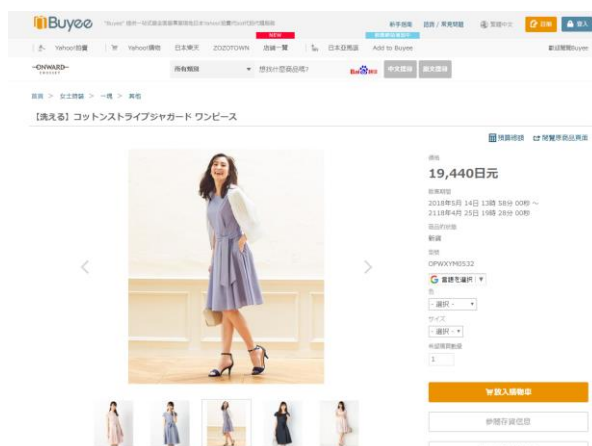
Buyee "Buyee" 提供一站式服务直接购买日本Yahoo!拍卖与ZOZOTOWN等商品

新手指南 註冊 / 常見問題 登錄中文 註冊 登入

NEW

Yahoo!拍賣 Yahoo!購物 日本樂天 ZOZOTOWN 店鋪一覽 日本亞馬遜 Add to Buyee 歡迎關觀Buyee

ONWARD

所有類別 想找什麼商品呢? Bai du 中文搜尋 原文搜尋

首页 > 女士時裝 > 一體 > 其他

【洗える】コットンストライプジャガード ワンピース

預算總額 閱覽原商品頁面

價格

19,440日元

販賣時間

2018年5月 14日 13時 58分 00秒 ～ 2118年4月 25日 19時 28分 00秒

商品的狀態

新品

型號

OPWXYM0532

選擇語言

色

- 選択 -

サイズ

- 選択 -

希望購買數量

1

放入購物車

參閱存貨信息